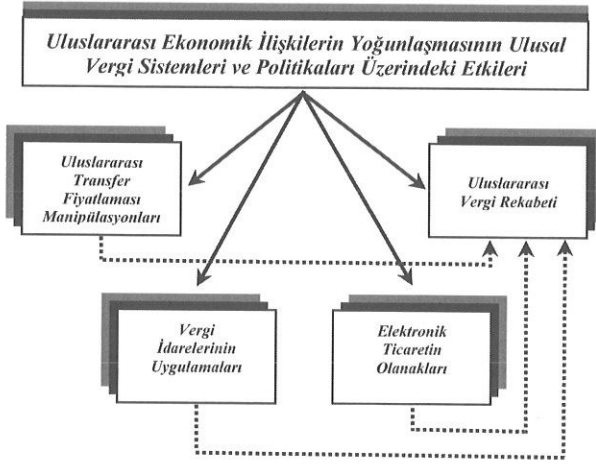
Uluslararası Ekonomik İlişkilerin Yoğunlaşmasının Ulusal Vergi Sistemleri ve Politikaları Üzerindeki Etkileri

Uluslararası Transfer Fiyatlaması Manipülasyonları

Uluslararası Vergi Rekabeti

Vergi İdarelerinin Uygulamaları

Elektronik Ticaretin Olanakları